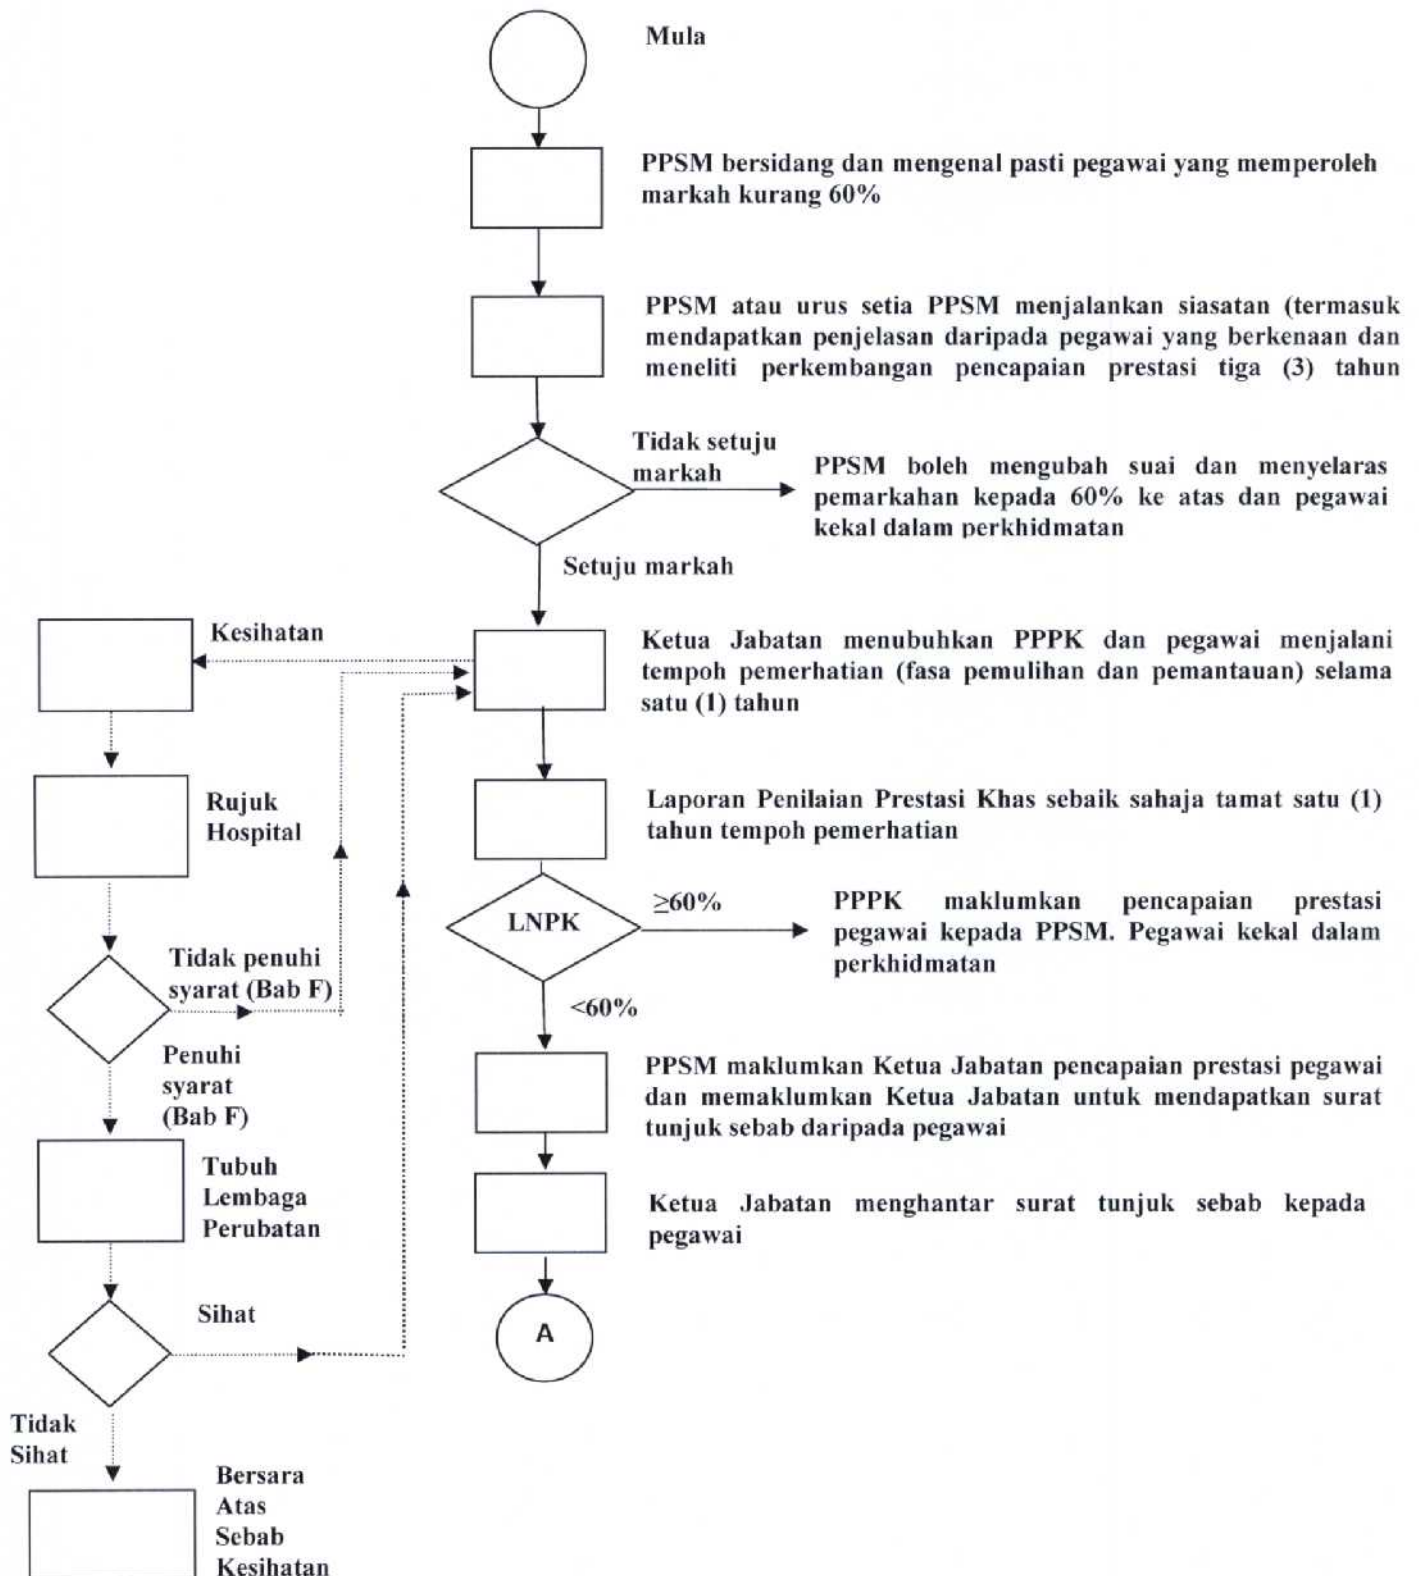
Mula

PPSM bersidang dan mengenal pasti pegawai yang memperoleh markah kurang 60%

PPSM atau urus setia PPSM menjalankan siasatan (termasuk mendapatkan penjelasan daripada pegawai yang berkenaan dan meneliti perkembangan pencapaian prestasi tiga (3) tahun

Tidak setuju markah

PPSM boleh mengubah suai dan menyelaras pemarkahan kepada 60% ke atas dan pegawai kekal dalam perkhidmatan

Setuju markah

Kesihatan

Ketua Jabatan menubuhkan PPPK dan pegawai menjalani tempoh pemerhatian (fasa pemulihan dan pemantauan) selama satu (1) tahun

Rujuk Hospital

Laporan Penilaian Prestasi Khas sebaik sahaja tamat satu (1) tahun tempoh pemerhatian

LNPK

≥60%

PPPK maklumkan pencapaian prestasi pegawai kepada PPSM. Pegawai kekal dalam perkhidmatan

Tidak penuhi syarat (Bab F)

<60%

Penuhi syarat (Bab F)

PPSM maklumkan Ketua Jabatan pencapaian prestasi pegawai dan memaklumkan Ketua Jabatan untuk mendapatkan surat tunjuk sebab daripada pegawai

Tubuh Lembaga Perubatan

Ketua Jabatan menghantar surat tunjuk sebab kepada pegawai

Sihat

A

Tidak Sihat

Bersara Atas Sebab Kesihatan